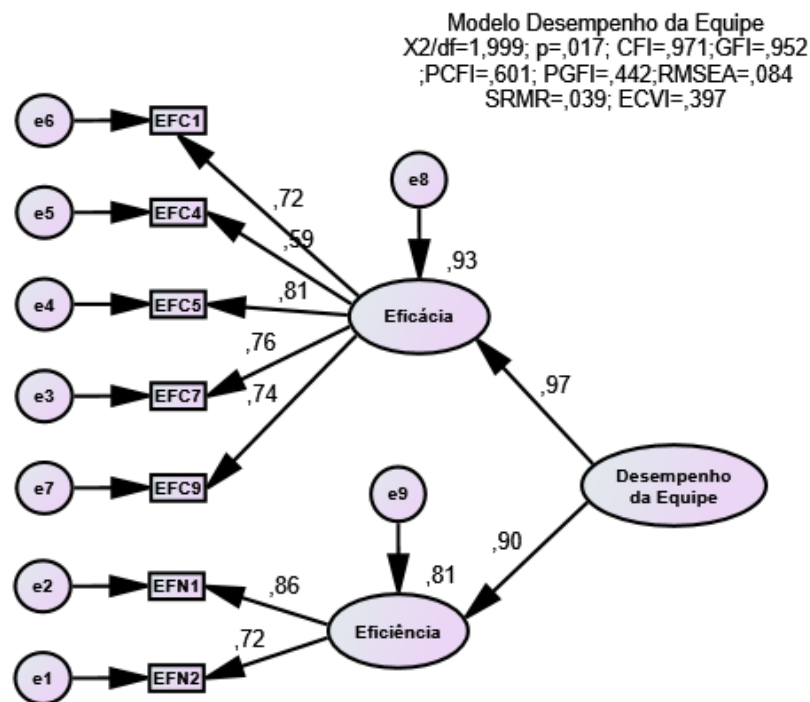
Modelo Desempenho da Equipe
X2/df=1,999; p=,017; CFI=,971;GFI=,952
;PCFI=,601; PGFI=,442;RMSEA=,084
SRMR=,039; ECVI=,397

e6
EFC1
e5
EFC4
e4
EFC5
e3
EFC7
e7
EFC9
e2
EFN1
e1
EFN2
e8
e9
,72
,59
,81
,76
,74
,93
Eficácia
,97
Desempenho da Equipe
,90
,81
,86
,72
Eficiência